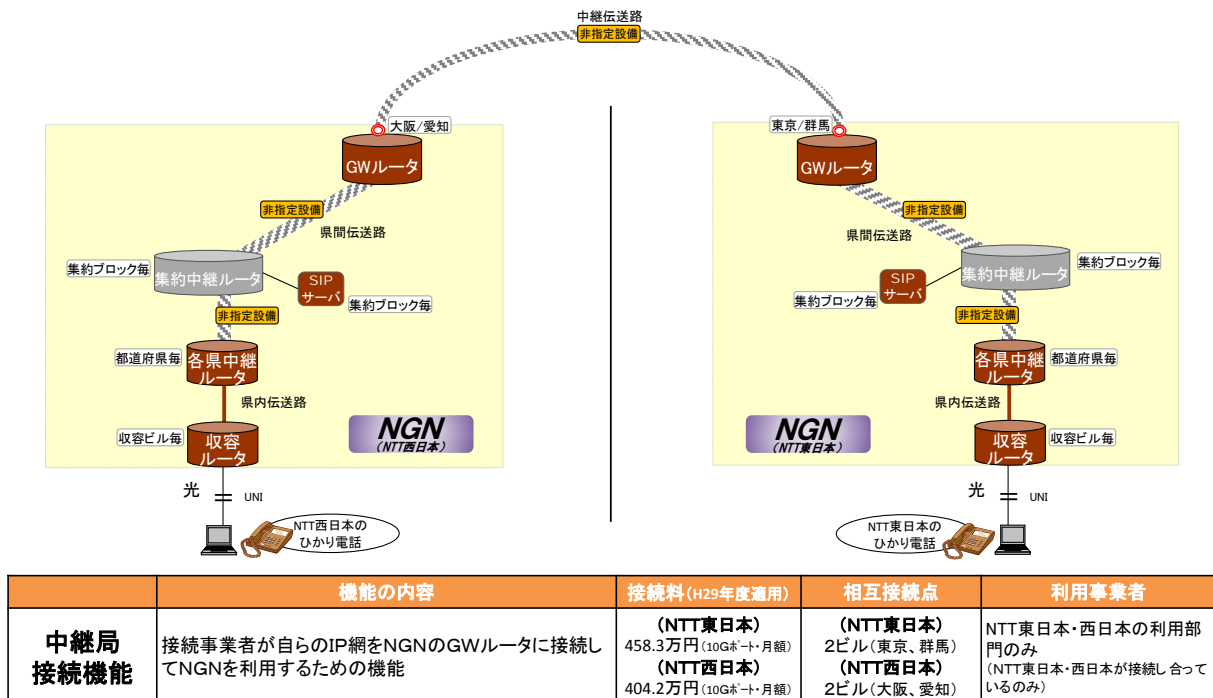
中継伝送路
非指定設備

大阪/愛知
GWルータ
非指定設備
県間伝送路
集約ブロック毎
集約中継ルータ
SIPサーバ
集約ブロック毎
非指定設備
都道府県毎
各県中継ルータ
県内伝送路
収容ビル毎
収容ルータ
NGN (NTT西日本)
光
UNI
NTT西日本のひかり電話

東京/群馬
GWルータ
非指定設備
県間伝送路
集約中継ルータ
集約ブロック毎
SIPサーバ
集約ブロック毎
非指定設備
各県中継ルータ
都道府県毎
県内伝送路
NGN (NTT東日本)
収容ルータ
収容ビル毎
光
UNI
NTT東日本のひかり電話

| | 機能の内容 | 接続料（H29年度適用） | 相互接続点 | 利用事業者 |
|---|---|---|---|---|
| 中継局接続機能 | 接続事業者が自らのIP網をNGNのGWルータに接続してNGNを利用するための機能 | （NTT東日本）458.3万円（10Gポート・月額）（NTT西日本）404.2万円（10Gポート・月額） | （NTT東日本）2ビル（東京、群馬）（NTT西日本）2ビル（大阪、愛知） | NTT東日本・西日本の利用部門のみ（NTT東日本・西日本が接続し 合っているのみ） |